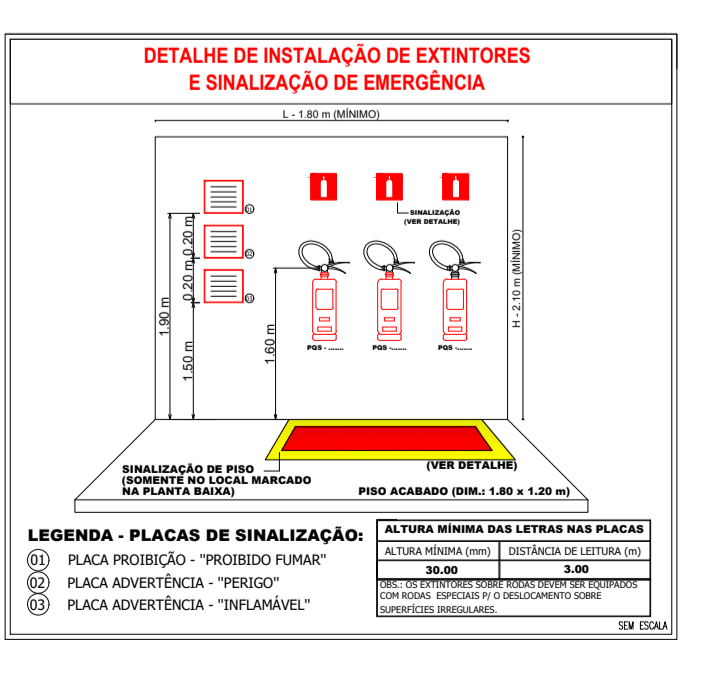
DETALHE DE INSTALAÇÃO DE EXTINTORES
E SINALIZAÇÃO DE EMERGÊNCIA

L - 1.80 m (MÍNIMO)

H - 2.10 m (MÍNIMO)

01
02
03

0.20 m
0.20 m
1.90 m
1.50 m
1.60 m

SINALIZAÇÃO
(VER DETALHE)

PQS - .......
PQS - .......
PQS - .......

SINALIZAÇÃO DE PISO
(SOMENTE NO LOCAL MARCADO NA PLANTA BAIXA)

(VER DETALHE)

PISO ACABADO (DIM.: 1.80 x 1.20 m)

LEGENDA - PLACAS DE SINALIZAÇÃO:
01 PLACA PROIBIÇÃO - "PROIBIDO FUMAR"
02 PLACA ADVERTÊNCIA - "PERIGO"
03 PLACA ADVERTÊNCIA - "INFLAMÁVEL"

| ALTURA MÍNIMA DAS LETRAS NAS PLACAS | |
|---|---|
| ALTURA MÍNIMA (mm) | DISTÂNCIA DE LEITURA (m) |
| 30.00 | 3.00 |

OBS.: OS EXTINTORES SOBRE RODAS DEVEM SER EQUIPADOS COM RODAS ESPECIAIS P/ O DESLOCAMENTO SOBRE SUPERFÍCIES IRREGULARES.

SEM ESCALA